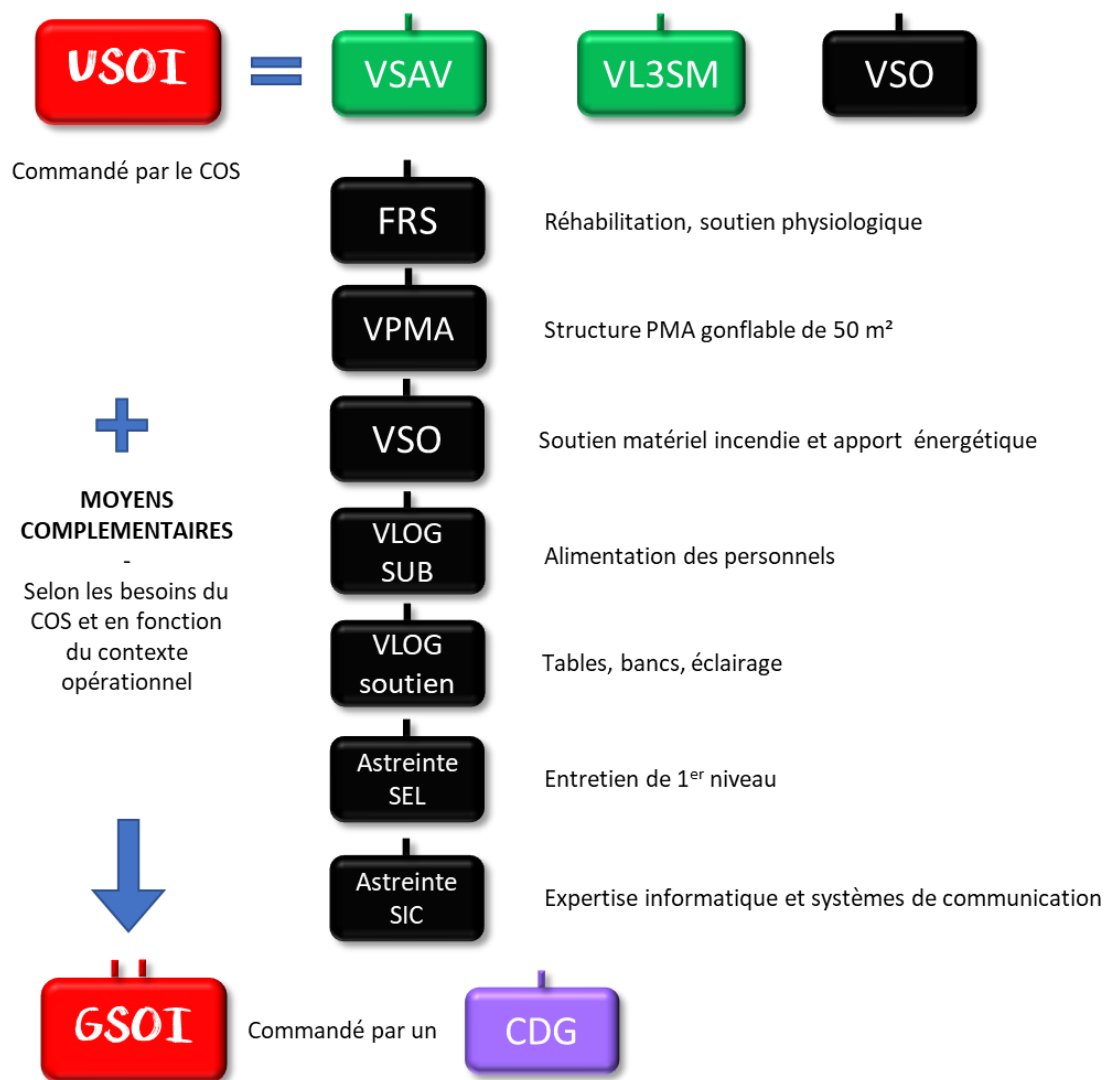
USOI

VSAV

VL3SM

VSO

Commandé par le COS

FRS

Réhabilitation, soutien physiologique

VPMA

Structure PMA gonflable de 50 m²

VSO

Soutien matériel incendie et apport énergétique

MOYENS COMPLEMENTAIRES
-
Selon les besoins du COS et en fonction du contexte opérationnel

VLOG SUB

Alimentation des personnels

VLOG soutien

Tables, bancs, éclairage

Astreinte SEL

Entretien de $1^{er}$ niveau

Astreinte SIC

Expertise informatique et systèmes de communication

GSOI

Commandé par un

CDG